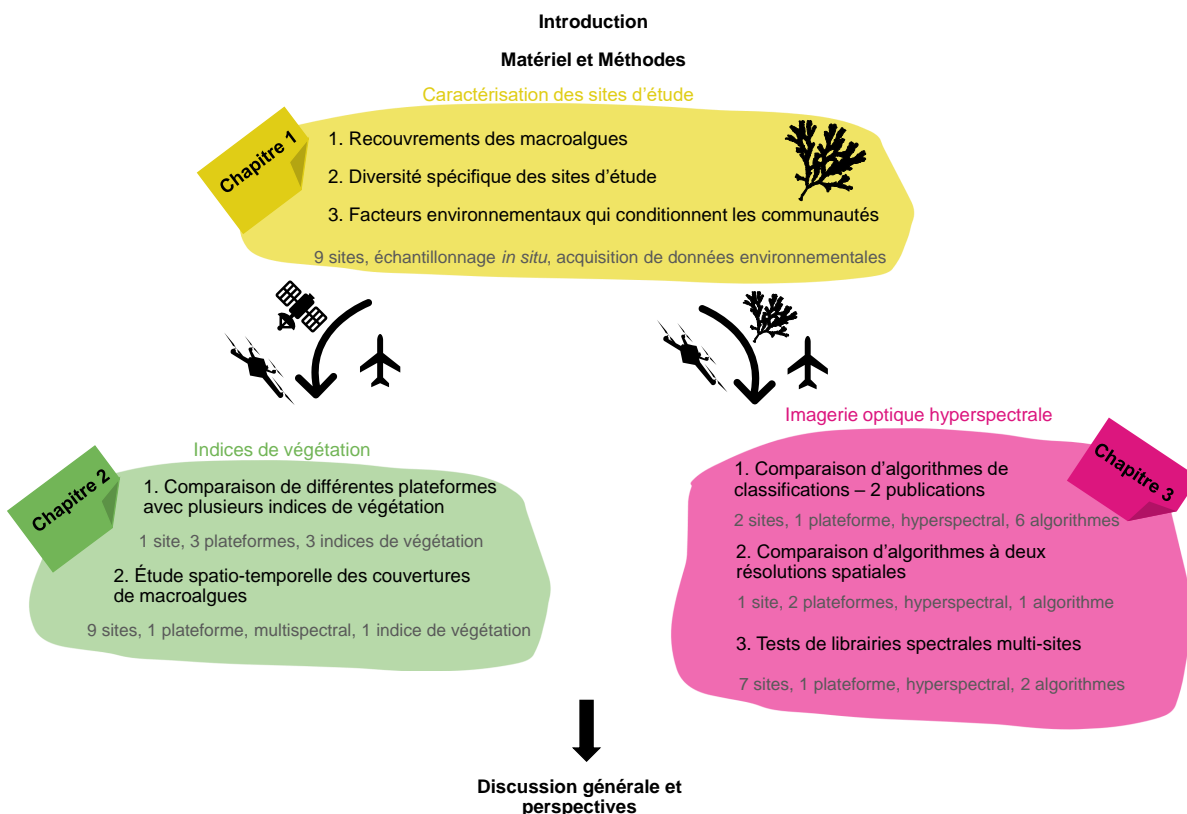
Introduction

Matériel et Méthodes

Caractérisation des sites d'étude

Chapitre 1

1. Recouvrements des macroalgues

2. Diversité spécifique des sites d'étude

3. Facteurs environnementaux qui conditionnent les communautés

9 sites, échantillonnage *in situ*, acquisition de données environnementales

Indices de végétation

Chapitre 2

1. Comparaison de différentes plateformes avec plusieurs indices de végétation

1 site, 3 plateformes, 3 indices de végétation

2. Étude spatio-temporelle des couvertures de macroalgues

9 sites, 1 plateforme, multispectral, 1 indice de végétation

Imagerie optique hyperspectrale

Chapitre 3

1. Comparaison d'algorithmes de classifications – 2 publications

2 sites, 1 plateforme, hyperspectral, 6 algorithmes

2. Comparaison d'algorithmes à deux résolutions spatiales

1 site, 2 plateformes, hyperspectral, 1 algorithme

3. Tests de librairies spectrales multi-sites

7 sites, 1 plateforme, hyperspectral, 2 algorithmes

Discussion générale et perspectives